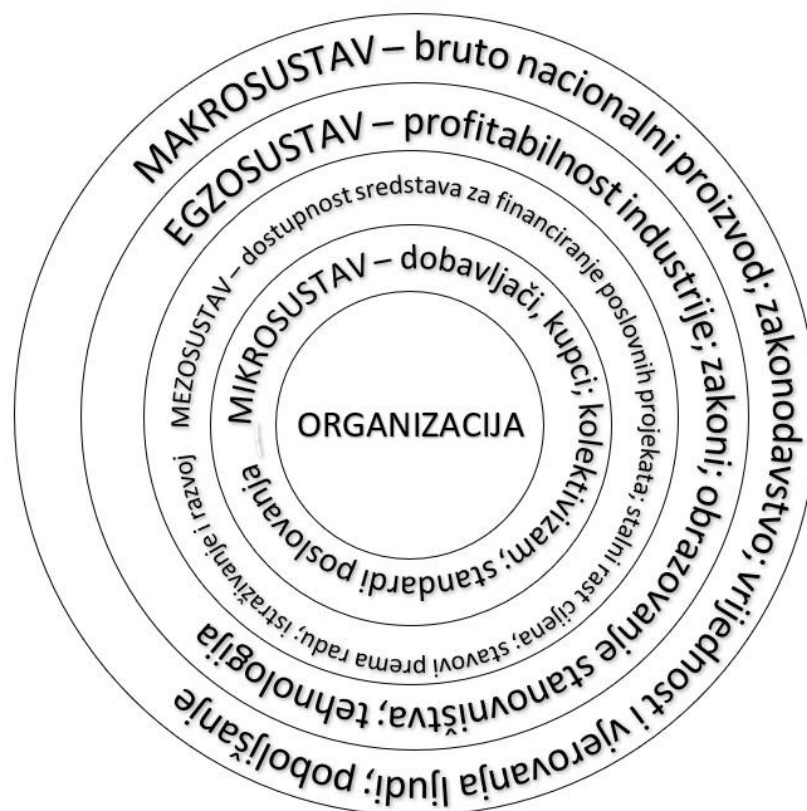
MAKROSUSTAV – bruto nacionalni proizvod; zakonodavstvo; vrijednost i vjerovanja ljudi; poboljšanje

EGZOSUSTAV – profitabilnost industrije; zakoni; obrazovanje stanovništva; tehnologija

MEZOSUSTAV – dostupnost sredstava za financiranje poslovnih projekata; stalni rast cijena, stavovi prema radu; istraživanje i razvoj

MIKROSUSTAV – dobavljači, kupci; kolektivizam; standardi poslovanja

ORGANIZACIJA